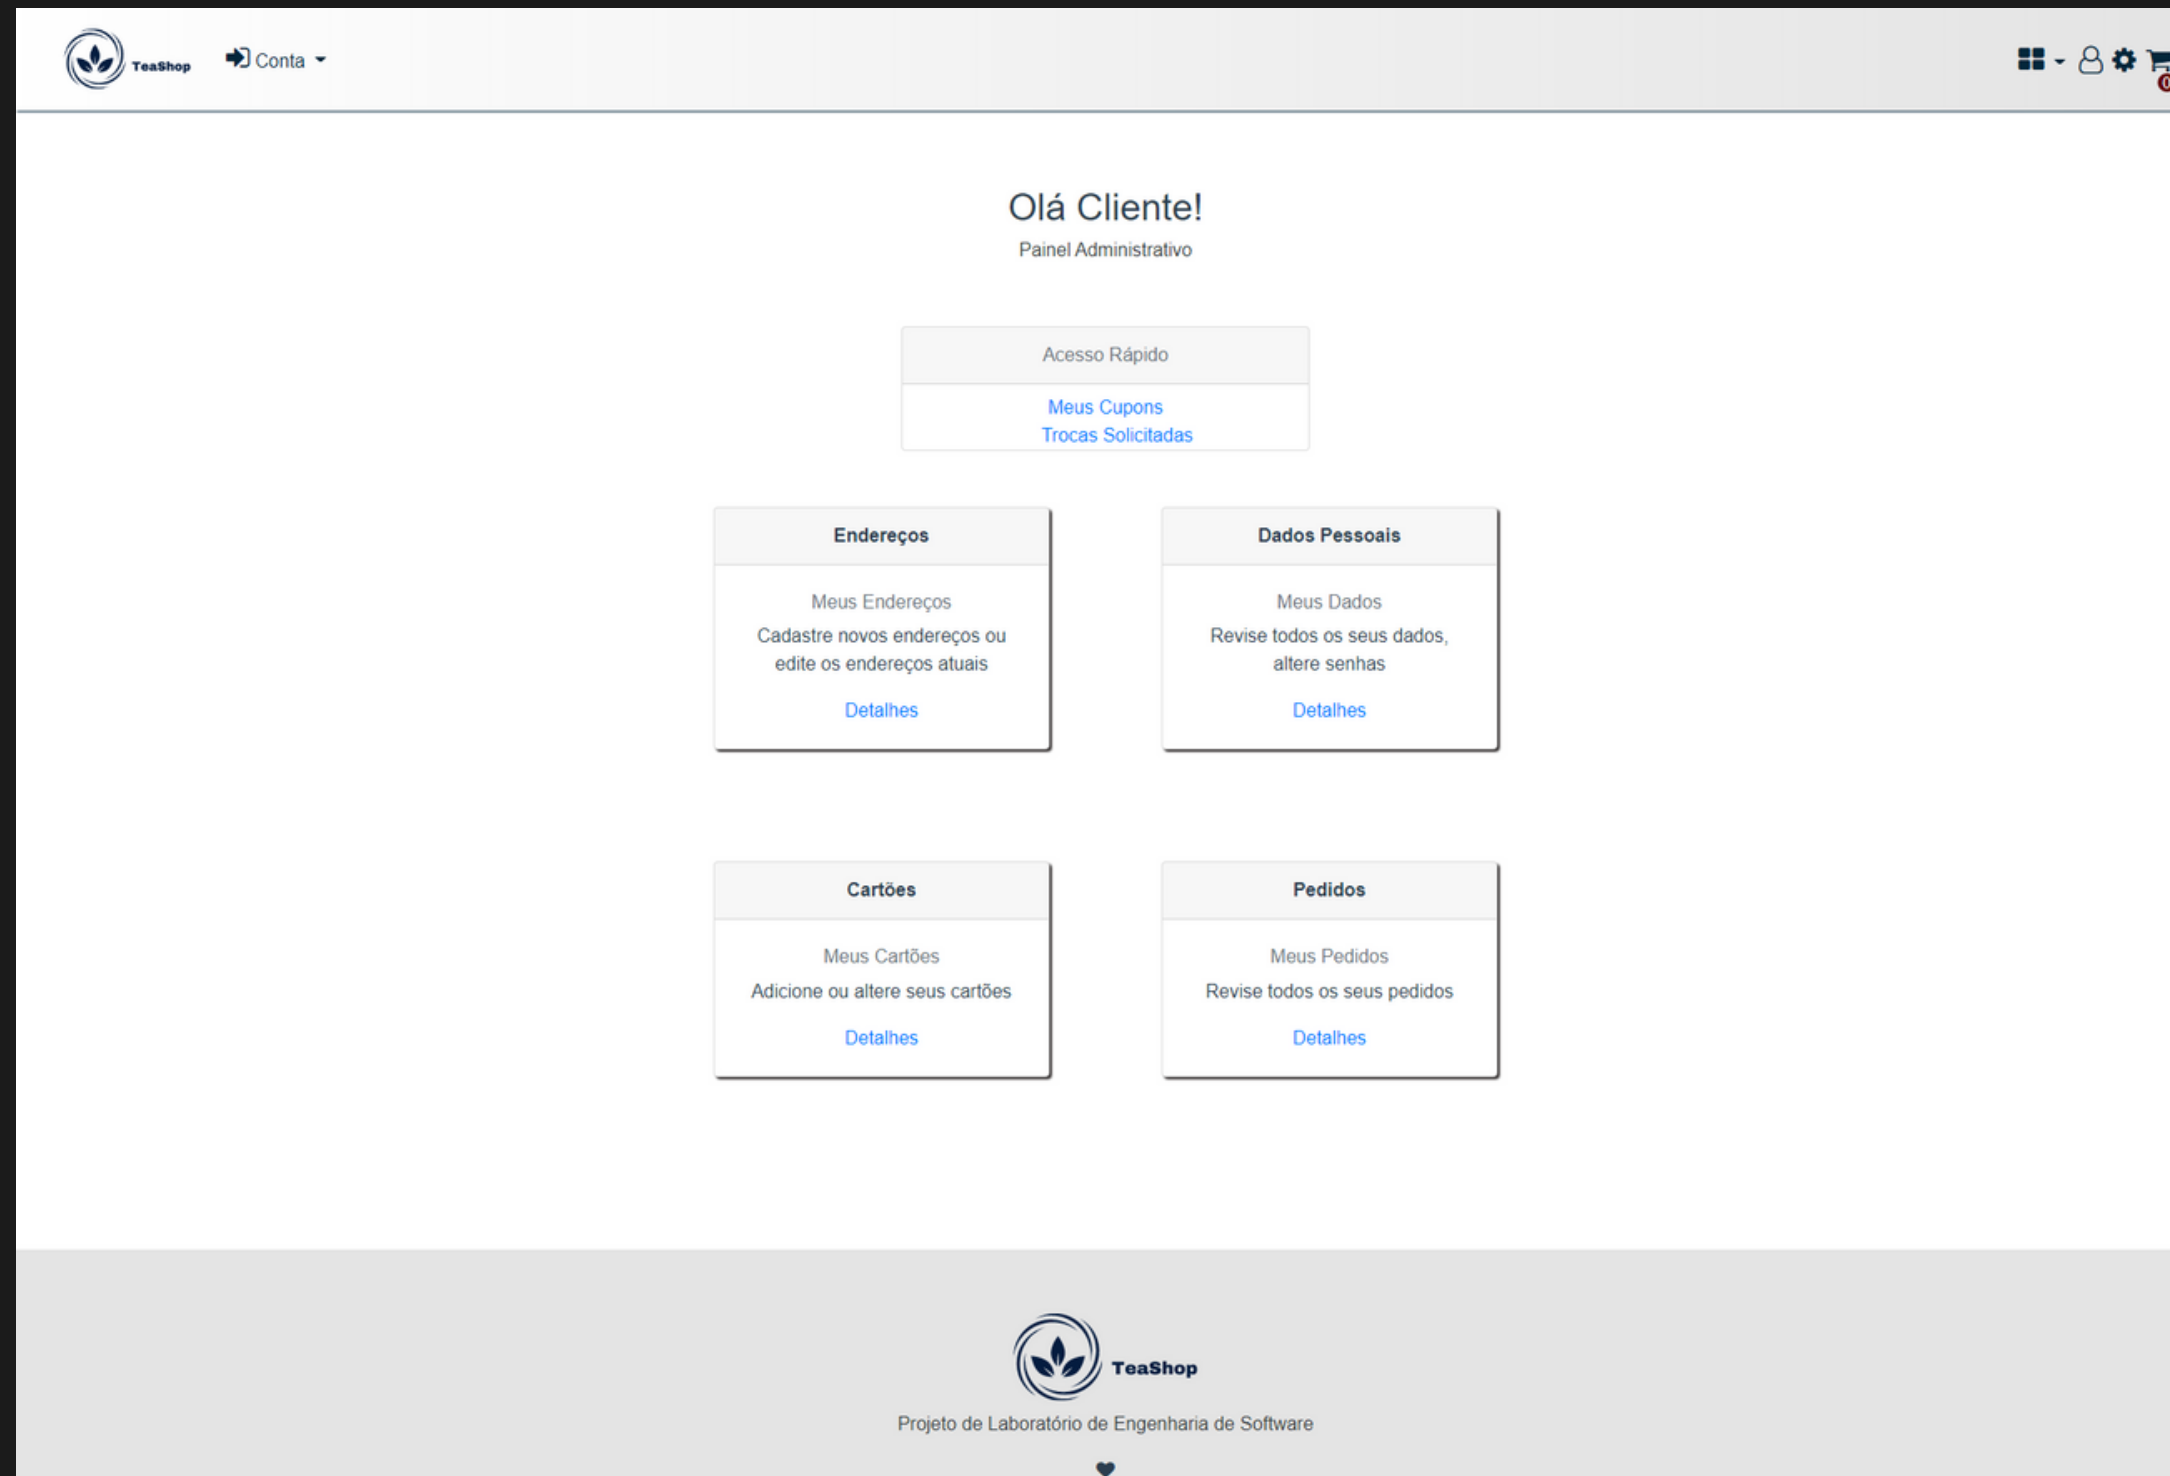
TeaShop Conta

Olá Cliente!

Painel Administrativo

Acesso Rápido

Meus Cupons
Trocas Solicitadas

Endereços

Meus Endereços

Cadastre novos endereços ou edite os endereços atuais

Detalhes

Dados Pessoais

Meus Dados

Revise todos os seus dados, altere senhas

Detalhes

Cartões

Meus Cartões

Adicione ou altere seus cartões

Detalhes

Pedidos

Meus Pedidos

Revise todos os seus pedidos

Detalhes

TeaShop

Projeto de Laboratório de Engenharia de Software